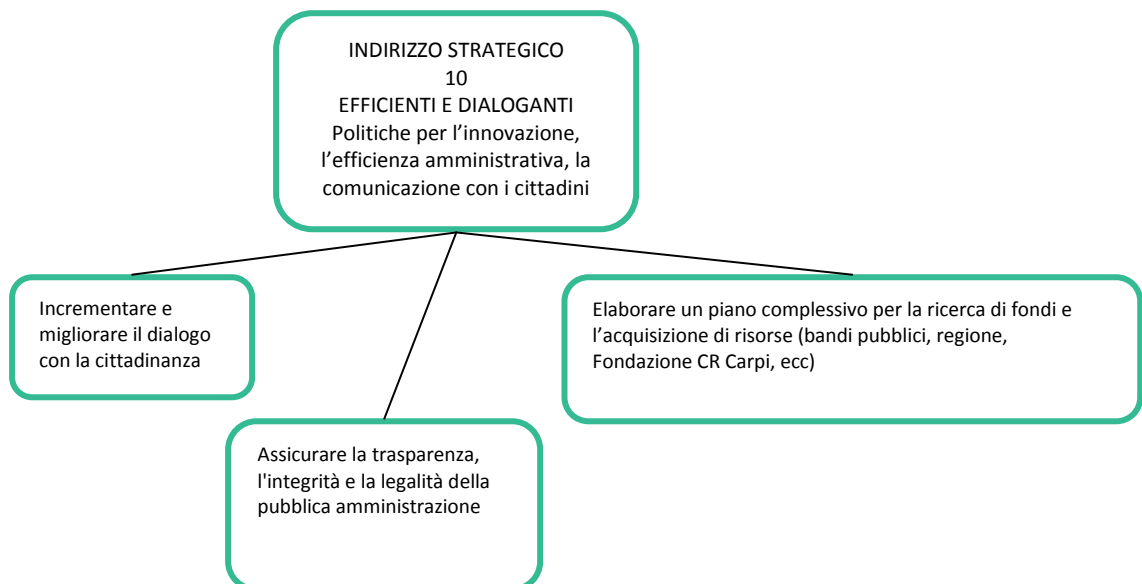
INDIRIZZO STRATEGICO
10
EFFICIENTI E DIALOGANTI
Politiche per l’innovazione, l’efficienza amministrativa, la comunicazione con i cittadini

Incrementare e migliorare il dialogo con la cittadinanza

Assicurare la trasparenza, l'integrità e la legalità della pubblica amministrazione

Elaborare un piano complessivo per la ricerca di fondi e l’acquisizione di risorse (bandi pubblici, regione, Fondazione CR Carpi, ecc)